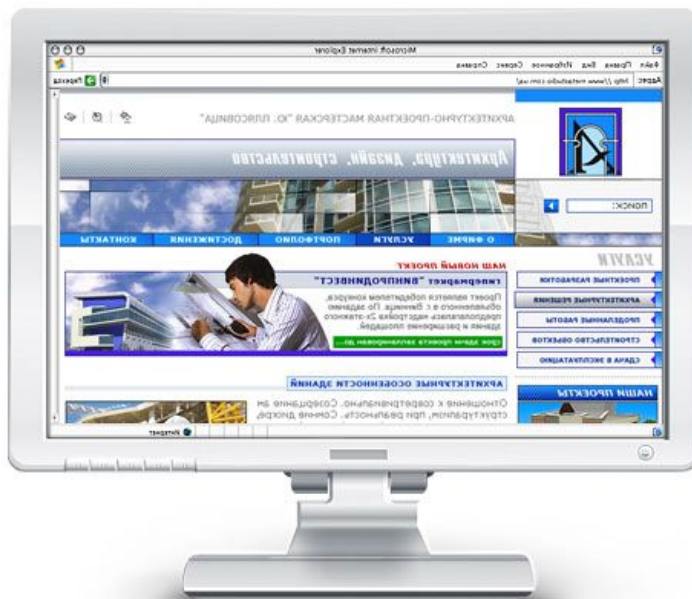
Microsoft Internet Explorer

Файл Правка Вид Избранное Сервис Справка

Адрес http://www.metastudio.com.ua/ Переход

АРХИТЕКТУРНО-ПРОЕКТНАЯ МАСТЕРСКАЯ "Ю. ПЛИСОВИЦА"

Архитектура, дизайн, строительство

ПОИСК:

О ФИРМЕ УСЛУГИ ПОРТФОЛИО ДОСТИЖЕНИЯ КОНТАКТЫ

УСЛУГИ

ПРОЕКТНЫЕ РАЗРАБОТКИ

АРХИТЕКТУРНЫЕ РЕШЕНИЯ

ПРОДЕЛАННЫЕ РАБОТЫ

СТРОИТЕЛЬСТВО ОБЪЕКТОВ

СДАЧА В ЭКСПЛУАТАЦИЮ

НАШИ ПРОЕКТЫ

НАШ НОВЫЙ ПРОЕКТ

гипермаркет "ВИНПРОДИНВЕСТ"

Проект является победителем конкурса, объявленного в г. Винница. По заданию предполагалась надстройка 2х-этажного здания и расширение площадей.

Срок сдачи проекта запланирован до...

АРХИТЕКТУРНЫЕ ОСОБЕННОСТИ ЗДАНИЙ

Отношение к современным. Сооружение их структуральным, при реальность. Сомнив дворе,

Интернет